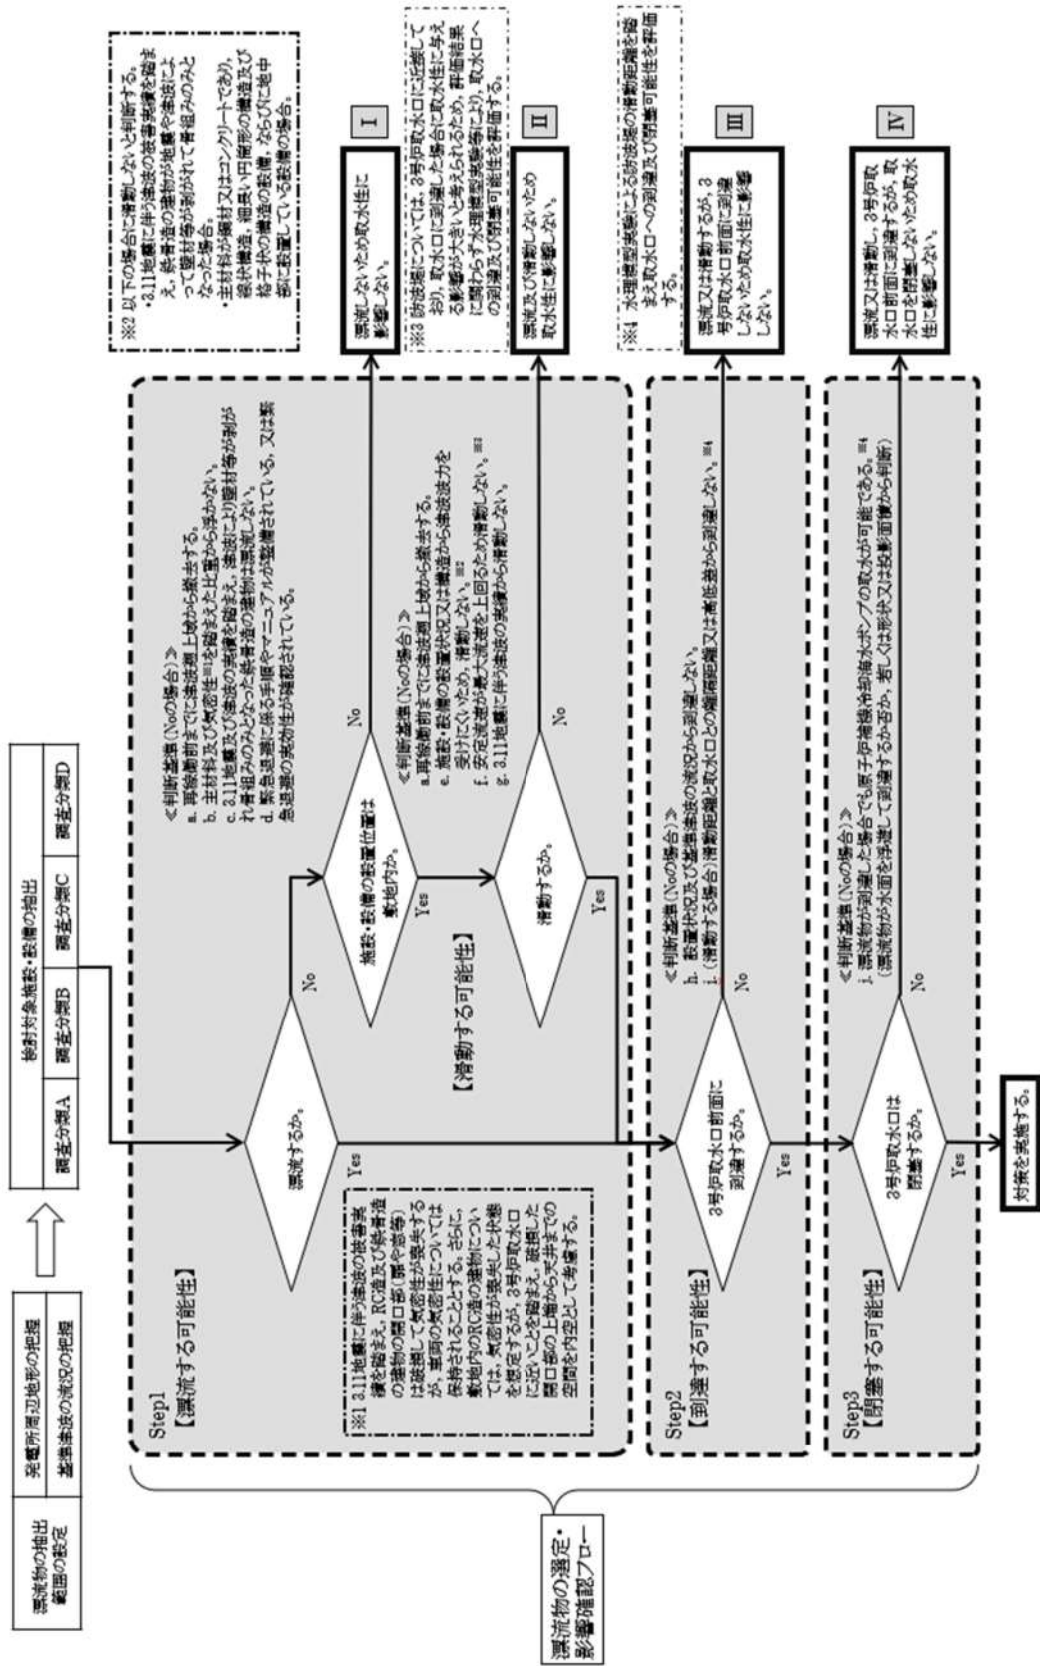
漂流物の抽出範囲の設定

発電所周辺地形の把握

基準津波の流況の把握

検討対象施設・設備の抽出

調査分類A

調査分類B

調査分類C

調査分類D

漂流物の選定・影響確認フロー

Step1
【漂流する可能性】

※1 3.11地震に伴う津波の被害実績を踏まえ，RC造及び鉄骨造の建物の開口部（窓や扉等）は破損して気密性が喪失するが，車両の気密性については保持されることとする。さらに，敷地内のRC造の建物については，気密性が喪失した状態を想定するが，3号炉取水口に近いことを踏まえ，破損した開口部の上端から天井までの空間を内空として考慮する。

漂流するか。

No

Yes

施設・設備の設置位置は敷地内か。

Yes

No

【滑動する可能性】

滑動するか。

Yes

No

≪判断基準（Noの場合）≫
a. 局部被害までに漂流物上から撤去する。
b. 主材料及び気密性※1を踏まえた比重から浮かない。
c. 3.11地震及び津波の実績を踏まえ，波力により壁材等が剥がれ骨組みのみとなった鉄骨造の建物は漂流しない。
d. 緊急退避に係る手順やマニュアルが整備されている，又は緊急退避の実効性が確認されている。

≪判断基準（Noの場合）≫
e. 局部被害までに漂流物上から撤去する。
f. 施設・設備の設置状況又は構造から津波波力を受けにくいため，滑動しない。※3
f. 安定流速が最大流速を上回るため滑動しない。※3
g. 3.11地震に伴う津波の実績から滑動しない。

※2 以下の場合に滑動しないと判断する。
・3.11地震に伴う津波の被害実績を踏まえ，鉄骨造の建物が地震や津波によって壁材等が剥がれて骨組みのみとなった場合。
・主材料が鋼材又はコンクリートであり，筒状構造，細長い円筒形の構造及び格子状の構造の設備，ならびに地中部に設置している設備の場合。

漂流しないため取水性に影響しない。

Ⅰ

※3 防波堤については，3号炉取水口に近接しており，取水口に到達した場合に取水性に与える影響が大きいと考えられるため，評価結果に関わらず水理模型実験等により，取水口への到達及び閉塞可能性を評価する。

漂流及び滑動しないため取水性に影響しない。

Ⅱ

Step2
【到達する可能性】

3号炉取水口前面に到達するか。

Yes

No

≪判断基準（Noの場合）≫
h. 設置状況及び基準津波の流況から到達しない。
i. （滑動する場合）滑動距離と取水口との離隔距離又は高低差から到達しない。※4

※4 水理模型実験による防波堤の滑動距離を踏まえ取水口への到達及び閉塞可能性を評価する。

漂流又は滑動するが，3号炉取水口前面に到達しないため取水性に影響しない。

Ⅲ

Step3
【閉塞する可能性】

3号炉取水口は閉塞するか。

Yes

No

≪判断基準（Noの場合）≫
j. 漂流物が到達した場合でも原子炉補機冷却海水ポンプの取水が可能である。※4
（漂流物が水面を浮遊して到達するか否か，若しくは形状又は投影面積から判断）

漂流又は滑動し，3号炉取水口前面に到達するが，取水口を閉塞しないため取水性に影響しない。

Ⅳ

対策を実施する。